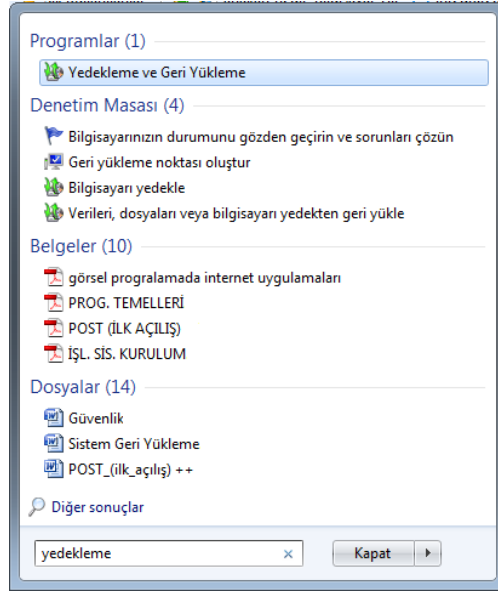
Programlar (1)

Yedekleme ve Geri Yükleme

Denetim Masası (4)

Bilgisayarınızın durumunu gözden geçirin ve sorunları çözün

Geri yükleme noktası oluştur

Bilgisayarı yedekle

Verileri, dosyaları veya bilgisayarı yedekten geri yükle

Belgeler (10)

görsel programlamada internet uygulamaları

PROG. TEMELLERİ

POST (İLK AÇILIŞ)

İŞL. SİS. KURULUM

Dosyalar (14)

Güvenlik

Sistem Geri Yükleme

POST_(ilk_açılış) ++

Diğer sonuçlar

yedekleme ×

Kapat